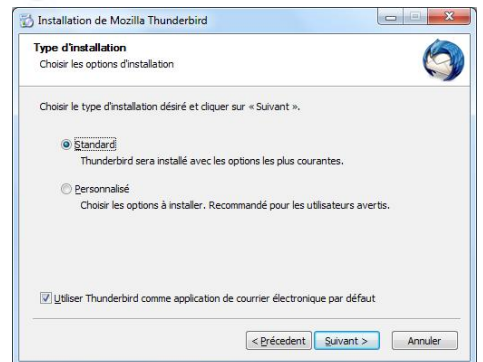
Installation de Mozilla Thunderbird

Type d'installation
Choisir les options d'installation

Choisir le type d'installation désiré et cliquer sur « Suivant ».

Standard
Thunderbird sera installé avec les options les plus courantes.

Personnalisé
Choisir les options à installer. Recommandé pour les utilisateurs avertis.

Utiliser Thunderbird comme application de courrier électronique par défaut

< Précedent
Suivant >
Annuler